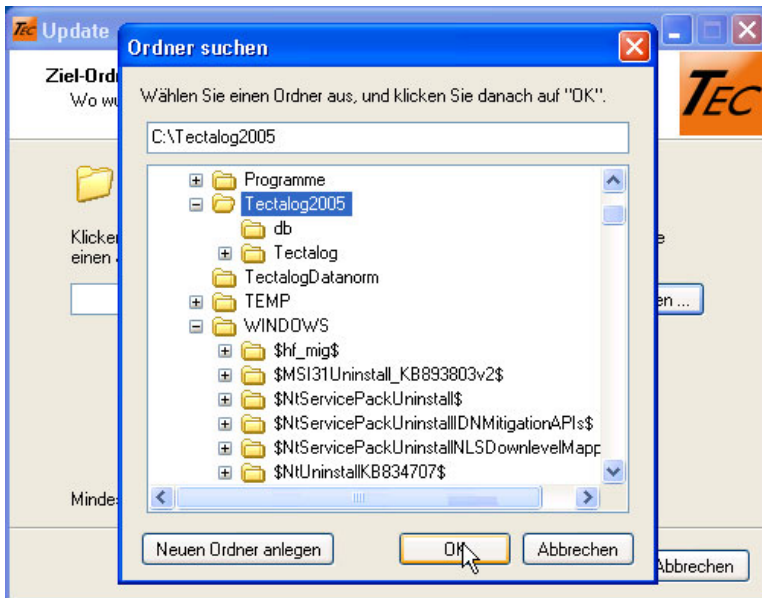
Tec Update
Ziel-Ord
Wo wu
Klicker
einen
Mindes
TEC
e
en ...
Abbrechen

Ordner suchen

Wählen Sie einen Ordner aus, und klicken Sie danach auf "OK".

C:\Tectalog2005

Programme
Tectalog2005
db
Tectalog
TectalogDatanorm
TEMP
WINDOWS
$hf_mig$
$MSI31Uninstall_KB893803v2$
$NtServicePackUninstall$
$NtServicePackUninstallIDNMitigationAPIs$
$NtServicePackUninstallNLSDownlevelMapp
$NtUninstallKB834707$

Neuen Ordner anlegen
OK
Abbrechen